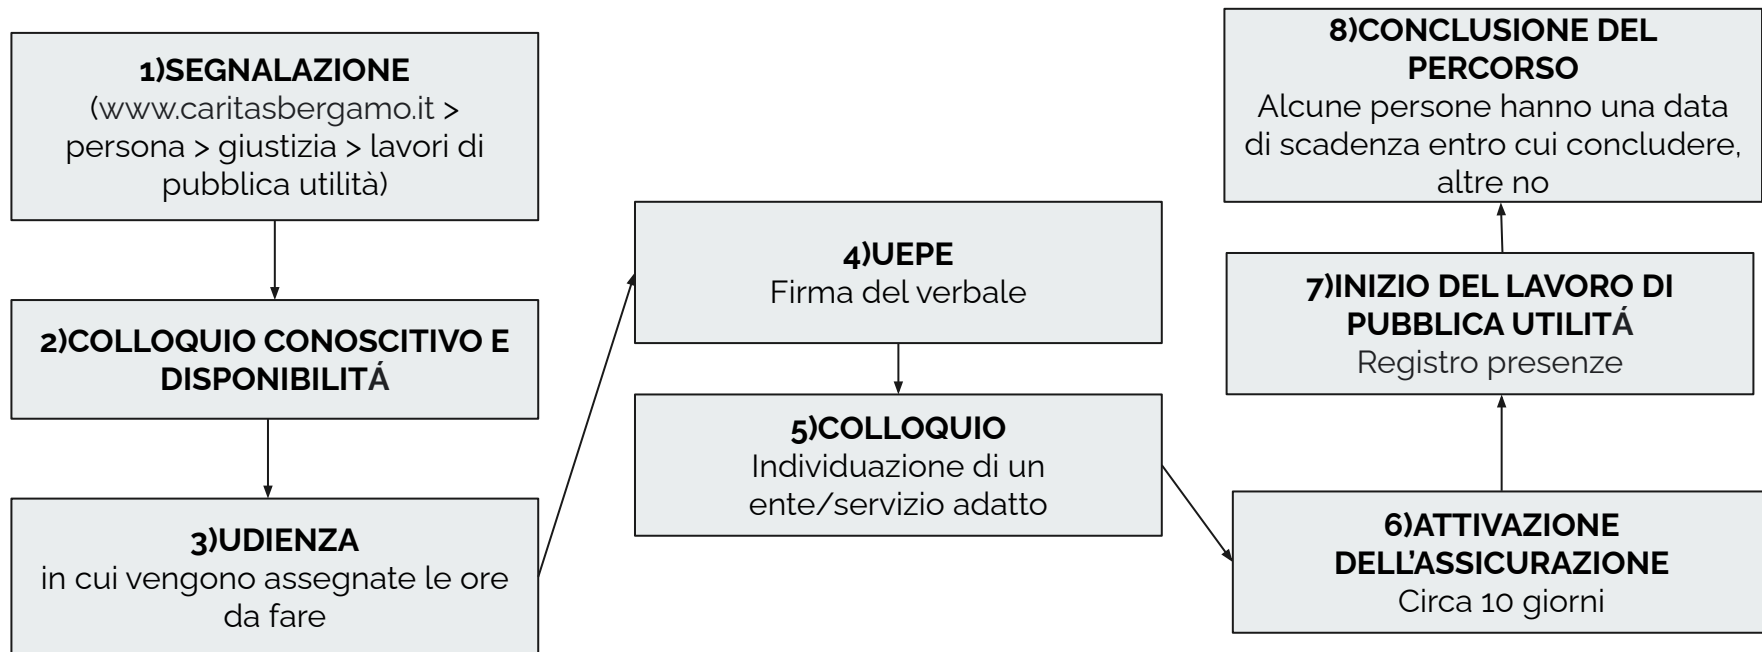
1)SEGNALAZIONE
(www.caritasbergamo.it > persona > giustizia > lavori di pubblica utilità)

2)COLLOQUIO CONOSCITIVO E DISPONIBILITÁ

3)UDIENZA
in cui vengono assegnate le ore da fare

4)UEPE
Firma del verbale

5)COLLOQUIO
Individuazione di un ente/servizio adatto

6)ATTIVAZIONE DELL'ASSICURAZIONE
Circa 10 giorni

7)INIZIO DEL LAVORO DI PUBBLICA UTILITÁ
Registro presenze

8)CONCLUSIONE DEL PERCORSO
Alcune persone hanno una data di scadenza entro cui concludere, altre no